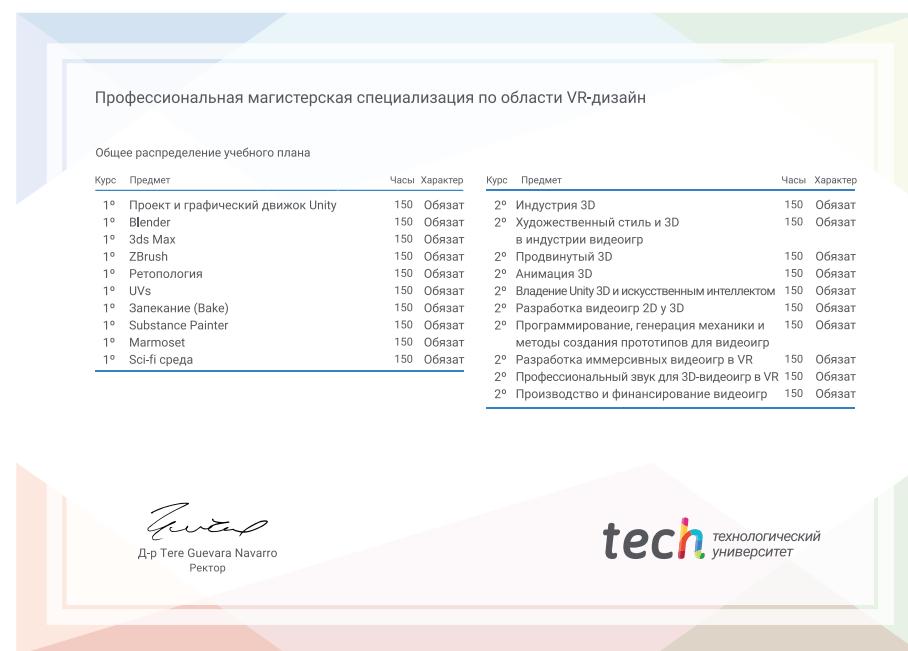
Профессиональная магистерская специализация по области VR-дизайн

Общее распределение учебного плана

| Курс | Предмет | Часы | Характер |
|---|---|---|---|
| 1º | Проект и графический движок Unity | 150 | Обязат |
| 1º | Blender | 150 | Обязат |
| 1º | 3ds Max | 150 | Обязат |
| 1º | ZBrush | 150 | Обязат |
| 1º | Ретопология | 150 | Обязат |
| 1º | UVs | 150 | Обязат |
| 1º | Запекание (Bake) | 150 | Обязат |
| 1º | Substance Painter | 150 | Обязат |
| 1º | Marmoset | 150 | Обязат |
| 1º | Sci-fi среда | 150 | Обязат |

| Курс | Предмет | Часы | Характер |
|---|---|---|---|
| 2º | Индустрия 3D | 150 | Обязат |
| 2º | Художественный стиль и 3D в индустрии видеоигр | 150 | Обязат |
| 2º | Продвинутый 3D | 150 | Обязат |
| 2º | Анимация 3D | 150 | Обязат |
| 2º | Владение Unity 3D и искусственным интеллектом | 150 | Обязат |
| 2º | Разработка видеоигр 2D у 3D | 150 | Обязат |
| 2º | Программирование, генерация механики и методы создания прототипов для видеоигр | 150 | Обязат |
| 2º | Разработка иммерсивных видеоигр в VR | 150 | Обязат |
| 2º | Профессиональный звук для 3D-видеоигр в VR | 150 | Обязат |
| 2º | Производство и финансирование видеоигр | 150 | Обязат |

Д-р Tere Guevara Navarro
Ректор

tech технологический университет